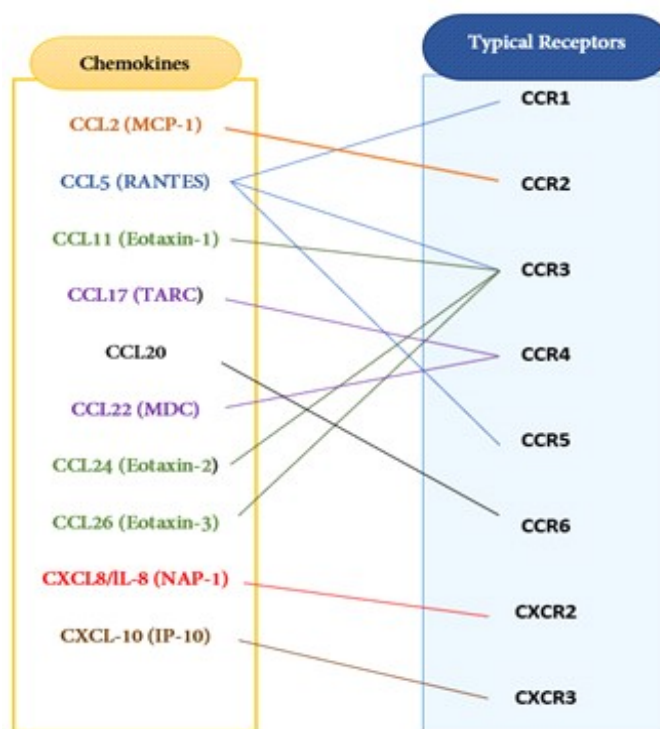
Chemokines

CCL2 (MCP-1)

CCL5 (RANTES)

CCL11 (Eotaxin-1)

CCL17 (TARC)

CCL20

CCL22 (MDC)

CCL24 (Eotaxin-2)

CCL26 (Eotaxin-3)

CXCL8/IL-8 (NAP-1)

CXCL-10 (IP-10)

Typical Receptors

CCR1

CCR2

CCR3

CCR4

CCR5

CCR6

CXCR2

CXCR3